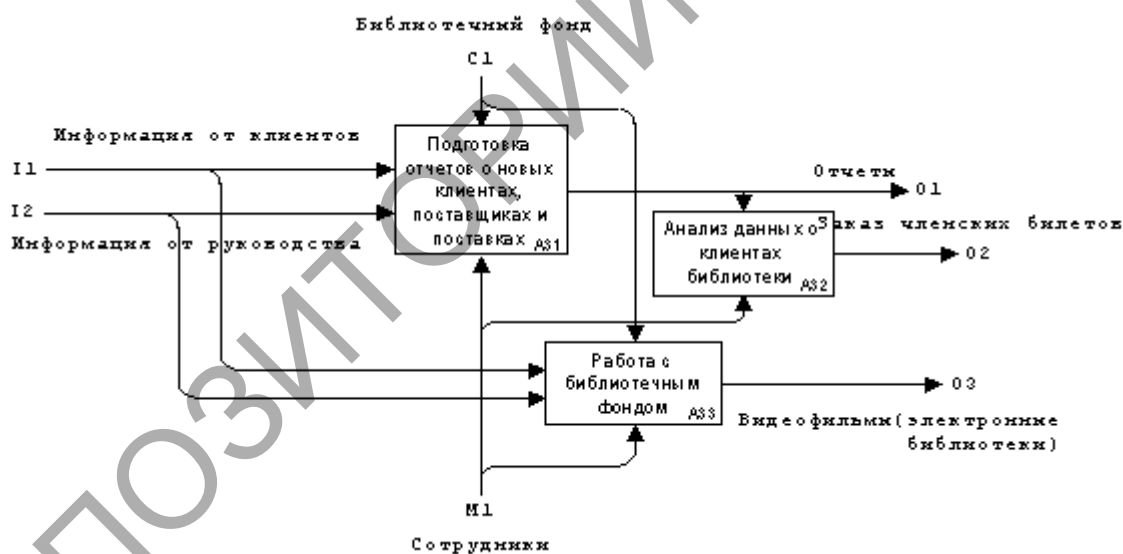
Библиотечный фонд

C1

Информация от клиентов

I1

I2

Информация от руководства

Подготовка отчетов о новых клиентах, поставщиках и поставках A31

Отчеты

O1

Анализ данных о клиентах библиотеки A32

Заказ членских билетов

O2

Работа с библиотечным фондом A33

O3

Видеофильмы (электронные библиотеки)

M1

Сотрудники

ПОЗИТОРИЙ